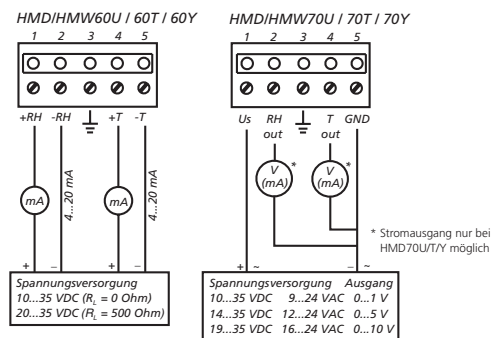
HMD/HMW60U / 60T / 60Y

1 2 3 4 5

+RH -RH ⏚ +T -T

mA

4...20 mA

mA

4...20 mA

+ – + –

Spannungsversorgung
10...35 VDC ($R_L$ = 0 Ohm)
20...35 VDC ($R_L$ = 500 Ohm)

HMD/HMW70U / 70T / 70Y

1 2 3 4 5

Us RH out ⏚ T out GND

V (mA) *

V (mA) *

* Stromausgang nur bei HMD70U/T/Y möglich

+ ~ – ~

| Spannungsversorgung | | Ausgang |
|---|---|---|
| 10...35 VDC | 9...24 VAC | 0...1 V |
| 14...35 VDC | 12...24 VAC | 0...5 V |
| 19...35 VDC | 16...24 VAC | 0...10 V |